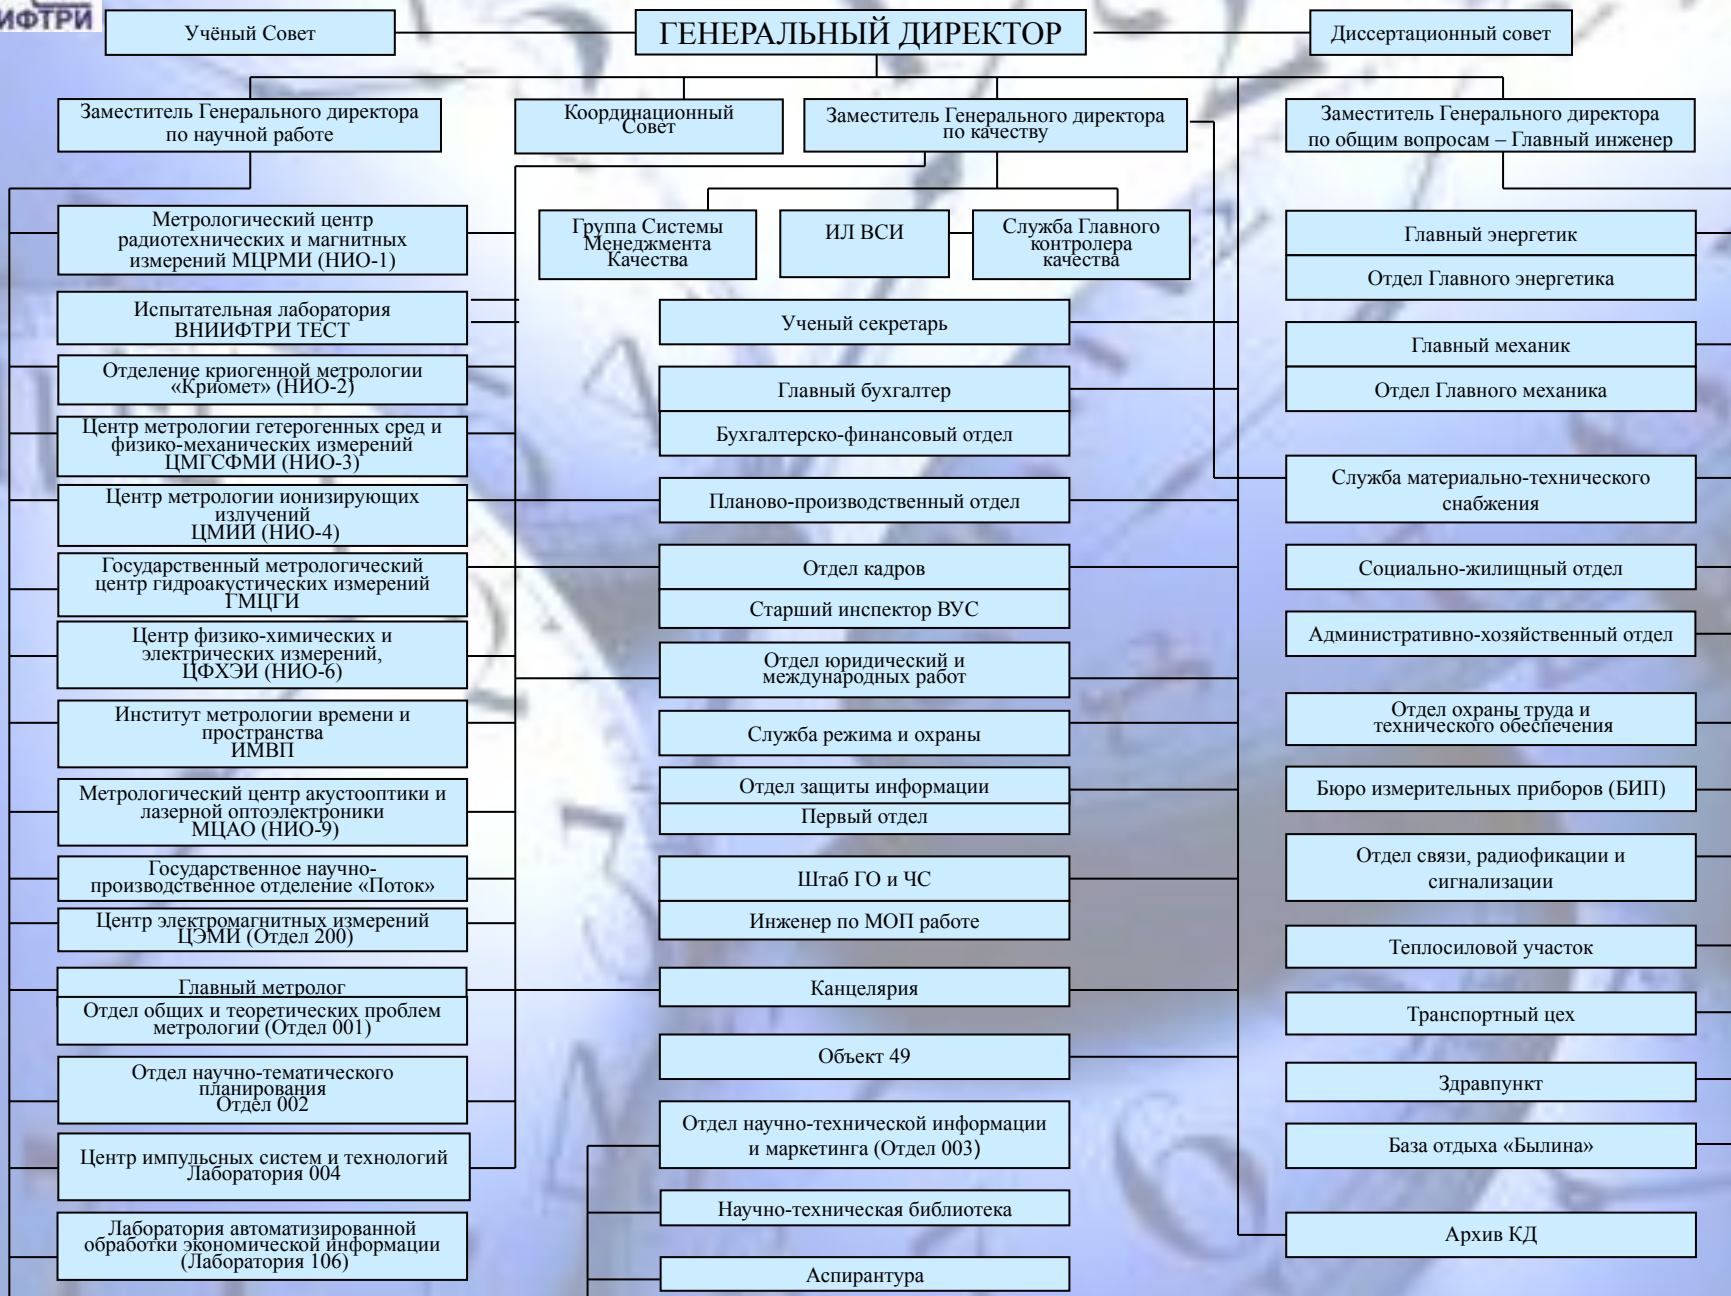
ИФТРИ

Учёный Совет

ГЕНЕРАЛЬНЫЙ ДИРЕКТОР

Диссертационный совет

Заместитель Генерального директора по научной работе

Координационный Совет

Заместитель Генерального директора по качеству

Заместитель Генерального директора по общим вопросам – Главный инженер

Метрологический центр радиотехнических и магнитных измерений МЦРМИ (НИО-1)

Испытательная лаборатория ВНИИФТРИ ТЕСТ

Отделение криогенной метрологии «Криомет» (НИО-2)

Центр метрологии гетерогенных сред и физико-механических измерений ЦМГСФМИ (НИО-3)

Центр метрологии ионизирующих излучений ЦМИИ (НИО-4)

Государственный метрологический центр гидроакустических измерений ГМЦГИ

Центр физико-химических и электрических измерений, ЦФХЭИ (НИО-6)

Институт метрологии времени и пространства ИМВП

Метрологический центр акустооптики и лазерной оптоэлектроники МЦАО (НИО-9)

Государственное научно-производственное отделение «Поток»

Центр электромагнитных измерений ЦЭМИ (Отдел 200)

Главный метролог

Отдел общих и теоретических проблем метрологии (Отдел 001)

Отдел научно-тематического планирования Отдел 002

Центр импульсных систем и технологий Лаборатория 004

Лаборатория автоматизированной обработки экономической информации (Лаборатория 106)

Группа Системы Менеджмента Качества

ИЛ ВСИ

Служба Главного контролера качества

Ученый секретарь

Главный бухгалтер

Бухгалтерско-финансовый отдел

Планово-производственный отдел

Отдел кадров

Старший инспектор ВУС

Отдел юридический и международных работ

Служба режима и охраны

Отдел защиты информации

Первый отдел

Штаб ГО и ЧС

Инженер по МОП работе

Канцелярия

Объект 49

Отдел научно-технической информации и маркетинга (Отдел 003)

Научно-техническая библиотека

Аспирантура

Главный энергетик

Отдел Главного энергетика

Главный механик

Отдел Главного механика

Служба материально-технического снабжения

Социально-жилищный отдел

Административно-хозяйственный отдел

Отдел охраны труда и технического обеспечения

Бюро измерительных приборов (БИП)

Отдел связи, радиофикации и сигнализации

Теплосиловой участок

Транспортный цех

Здравпункт

База отдыха «Былина»

Архив КД